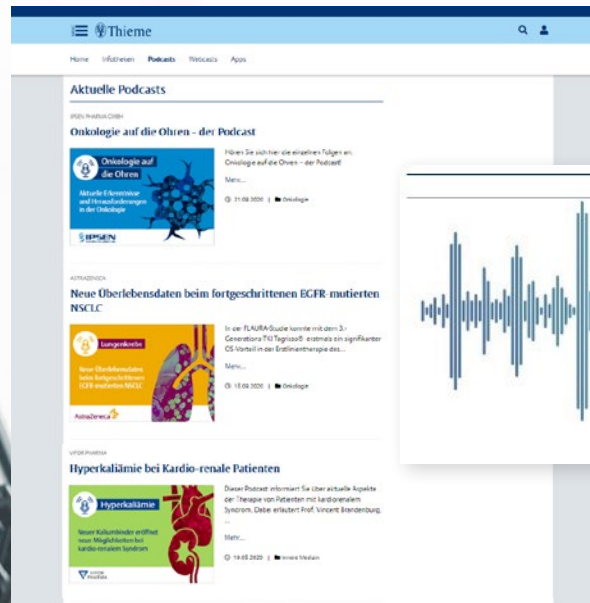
Thieme

Home Infothekten Podcasts Webcasts Apps

Aktuelle Podcasts

IPSEN PHARMA GMBH

Onkologie auf die Ohren - der Podcast

Onkologie auf die Ohren

Aktuelle Erkenntnisse und Herausforderungen in der Onkologie

IPSEN

Hören Sie sich hier die einzelnen Folgen an: Onkologie auf die Ohren – der Podcast!

Mehr...

21.09.2020 | Onkologie

ASTRAZENECA

Neue Überlebensdaten beim fortgeschrittenen EGFR-mutierten NSCLC

Lungenkrebs

Neue Überlebensdaten beim fortgeschrittenen EGFR-mutierten NSCLC

AstraZeneca

In der FLAURA-Studie konnte mit dem 3.-Generations TKI Tagrisso® erstmals ein signifikanter OS-Vorteil in der Erstlinientherapie des...

Mehr...

15.09.2020 | Onkologie

VIFOR PHARMA

Hyperkaliämie bei Kardio-renale Patienten

Hyperkaliämie

Neuer Kaliumbinder eröffnet neue Möglichkeiten bei kardio-renalem Syndrom

Vifor Pharma

Dieser Podcast informiert Sie über aktuelle Aspekte der Therapie von Patienten mit kardiorenalem Syndrom. Dabei erläutert Prof. Vincent Brandenburg, ...

Mehr...

14.09.2020 | Innere Medizin